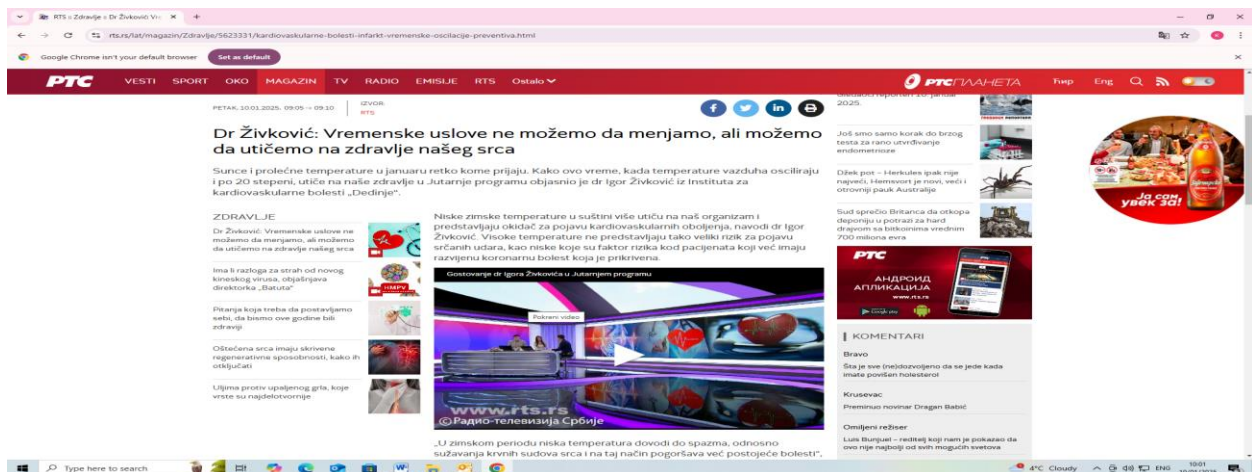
RTS :: Zdravlje :: Dr Živković: Vr ×

rts.rs/lat/magazin/Zdravlje/5623331/kardiovaskularne-bolesti-infarkt-vremenske-oscilacije-preventiva.html

Google Chrome isn't your default browser Set as default

РТС VESTI SPORT OKO MAGAZIN TV RADIO EMISIJE RTS Ostalo

РТС ПЛАНЕТА Ћир Eng

PETAK, 10.01.2025, 09:05 → 09:10 IZVOR: RTS

Dr Živković: Vremenske uslove ne možemo da menjamo, ali možemo da utičemo na zdravlje našeg srca

Sunce i prolećne temperature u januaru retko kome prijaju. Kako ovo vreme, kada temperature vazduha osciliraju i po 20 stepeni, utiče na naše zdravlje u Jutarnje programu objasnio je dr Igor Živković iz Instituta za kardiovaskularne bolesti „Dedinje".

ZDRAVLJE

Dr Živković: Vremenske uslove ne možemo da menjamo, ali možemo da utičemo na zdravlje našeg srca

Ima li razloga za strah od novog kineskog virusa, objašnjava direktorka „Batuta"

Pitanja koja treba da postavljamo sebi, da bismo ove godine bili zdravije

Oštećena srca imaju skrivene regenerativne sposobnosti, kako ih otključati

Ulja protiv upaljenog grla, koje vrste su najdelotvornije

Niske zimske temperature u suštini više utiču na naš organizam i predstavljaju okidač za pojavu kardiovaskularnih oboljenja, navodi dr Igor Živković. Visoke temperature ne predstavljaju tako veliki rizik za pojavu srčanih udara, kao niske koje su faktor rizika kod pacijenata koji već imaju razvijenu koronarnu bolest koja je prikrivena.

Gostovanje dr Igora Živkovića u Jutarnjem programu

Pokreni video

www.rts.rs
©Радио-телевизија Србије

„U zimskom periodu niska temperatura dovodi do spazma, odnosno sužavanja krvnih sudova srca i na taj način pogoršava već postojeće bolesti",

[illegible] 2025.

Još smo samo korak do brzog testa za rano utvrđivanje endometrioze

Džek pot – Herkules pauk nije najveći, Hemevort je novi, veći i otrovniji pauk Australije

Sud sprečio Britanca da otkopa deponiju u potrazi za hard drajvom sa bitkoinima vrednim 700 miliona evra

РТС
АНДРОИД АПЛИКАЦИЈА
www.rts.rs
Google play

KOMENTARI

Bravo
Šta je sve (ne)dozvoljeno da se jede kada imate povišen holesterol

Krusevac
Preminuo novinar Dragan Babić

Omiljeni režiser
Luis Bunjuel – reditelj koji nam je pokazao da ovo nije najbolji od svih mogućih svetova

Ja sam uvek za!

Type here to search

4°C Cloudy ENG 10:01